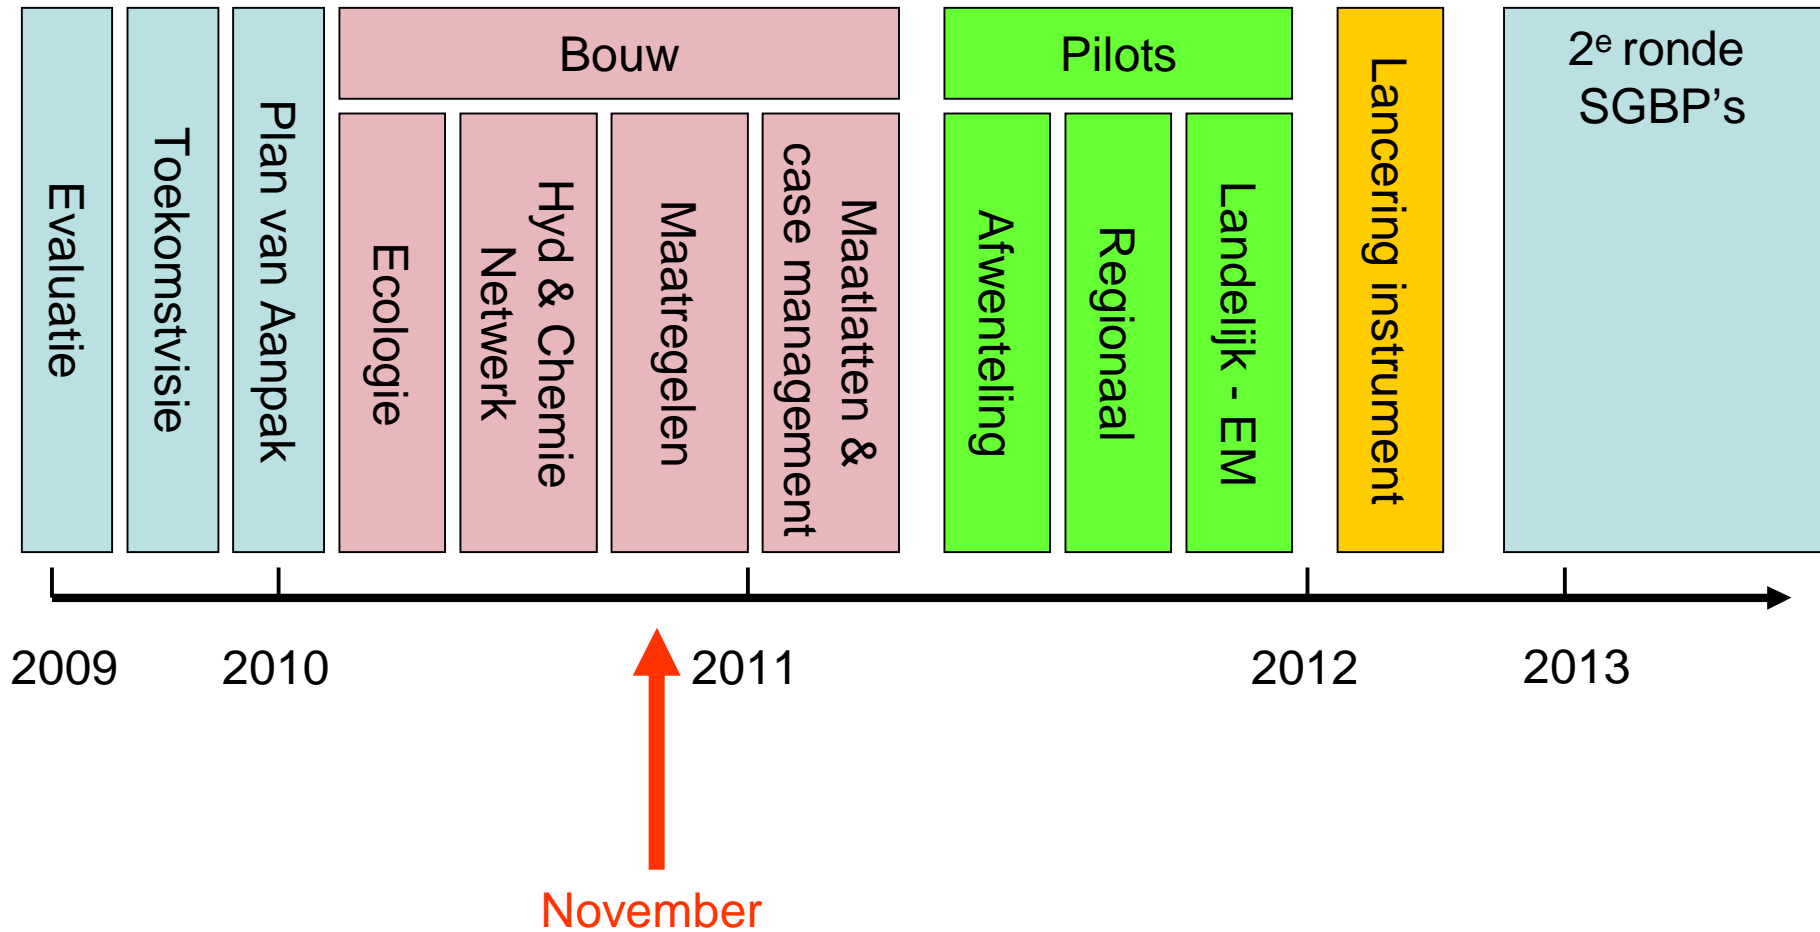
Evaluatie

Toekomstvisie

Plan van Aanpak

Bouw

Ecologie

Hyd & Chemie Netwerk

Maatregelen

Maatlatten & case management

Pilots

Afwenteling

Regionaal

Landelijk - EM

Lancering instrument

2$^e$ ronde SGBP’s

2009

2010

2011

2012

2013

November